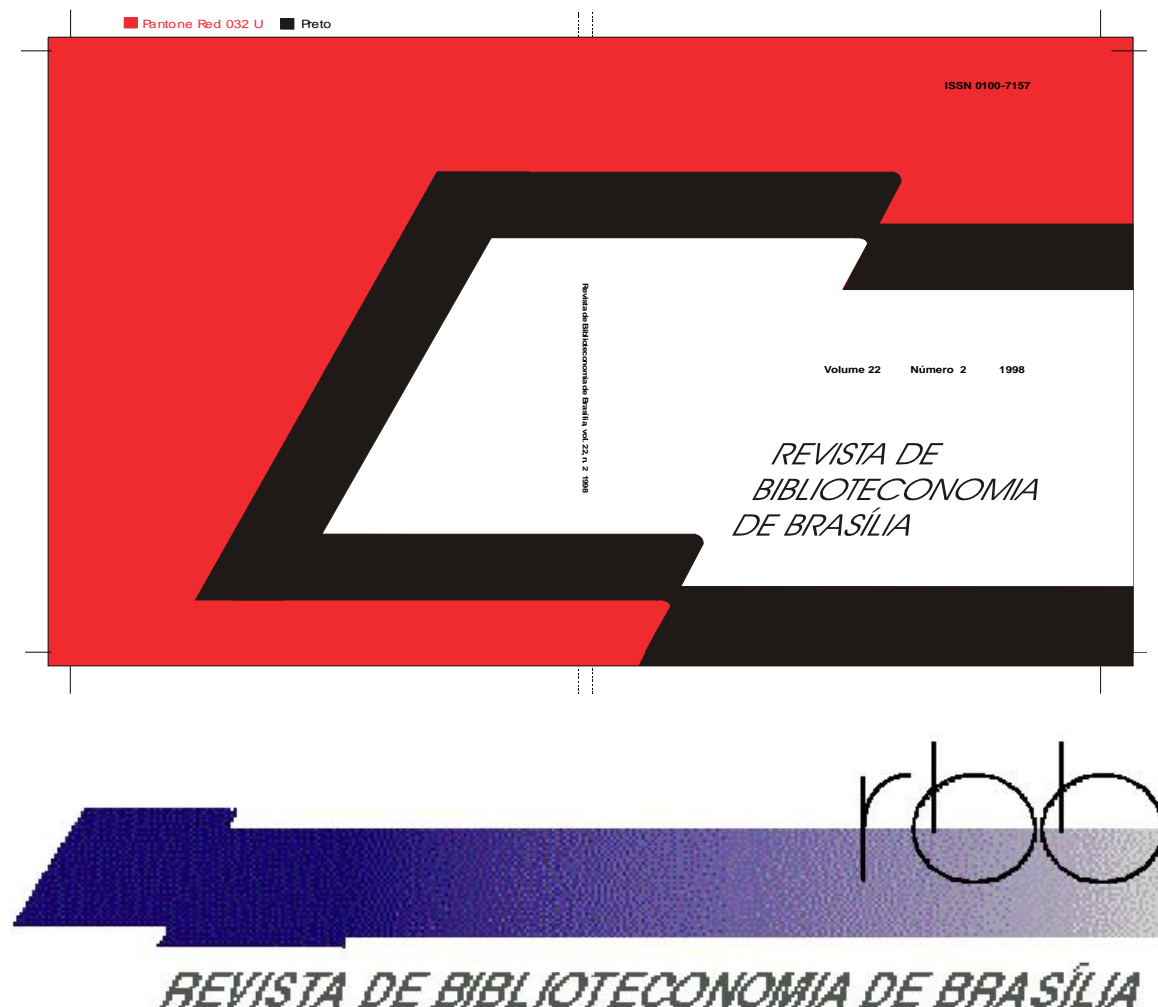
Pantone Red 032 U Preto

ISSN 0100-7157

Revista de Biblioteconomia de Brasília vol. 22, n. 2 1998

Volume 22 Número 2 1998

REVISTA DE BIBLIOTECONOMIA DE BRASÍLIA

rbb

REVISTA DE BIBLIOTECONOMIA DE BRASÍLIA